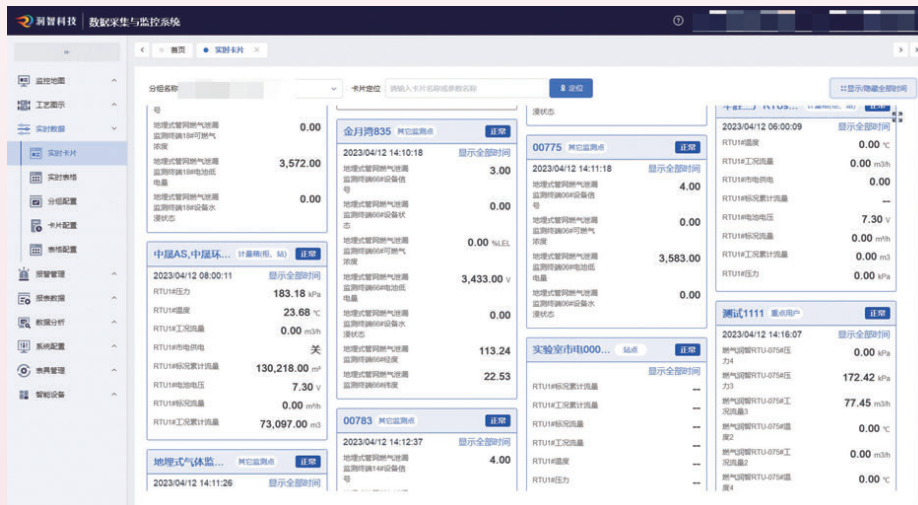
润智科技 | 数据采集与监控系统

监控地图
工艺展示
实时数据
实时卡片
实时表格
分组配置
卡片配置
表格配置
报警管理
报表数据
数据分析
系统配置
表具管理
智能设备

首页 · 实时卡片

分组名称 卡片定位 请输入卡片名称或参数名称 定位 显示/隐藏全部时间

号
地埋式管网燃气泄漏监测终端18#可燃气浓度 0.00
地埋式管网燃气泄漏监测终端18#电池电量 3,572.00
地埋式管网燃气泄漏监测终端18#设备水浸状态 0.00

中晟AS,中晟环... 计量终端(乙,M) 正常
2023/04/12 08:00:11 显示全部时间
RTU1#压力 183.18 kPa
RTU1#温度 23.68 ℃
RTU1#工况流量 0.00 m3/h
RTU1#市电供电 关
RTU1#标况累计流量 130,218.00 m³
RTU1#电池电压 7.30 V
RTU1#标况流量 0.00 m³/h
RTU1#工况累计流量 73,097.00 m3

地埋式气体监... 其它监测点 正常
2023/04/12 14:11:26 显示全部时间

金月湾835 其它监测点 正常
2023/04/12 14:10:18 显示全部时间
地埋式管网燃气泄漏监测终端06#设备信号 3.00
地埋式管网燃气泄漏监测终端06#设备状态 0.00
地埋式管网燃气泄漏监测终端06#可燃气浓度 0.00 %LEL
地埋式管网燃气泄漏监测终端06#电池电量 3,433.00 V
地埋式管网燃气泄漏监测终端06#设备水浸状态 0.00
地埋式管网燃气泄漏监测终端06#经度 113.24
地埋式管网燃气泄漏监测终端06#纬度 22.53

00783 其它监测点 正常
2023/04/12 14:12:37 显示全部时间
地埋式管网燃气泄漏监测终端14#设备信号 4.00

浸状态

00775 其它监测点 正常
2023/04/12 14:11:18 显示全部时间
地埋式管网燃气泄漏监测终端06#设备信号 4.00
地埋式管网燃气泄漏监测终端06#可燃气浓度 0.00
地埋式管网燃气泄漏监测终端06#电池电量 3,583.00
地埋式管网燃气泄漏监测终端06#设备水浸状态 0.00

实验室市电000... 站点 正常
显示全部时间
RTU1#标况累计流量 --
RTU1#工况累计流量 --
RTU1#标况流量 --
RTU1#工况流量 --
RTU1#温度 --
RTU1#压力 --

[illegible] RTU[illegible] 计量终端(乙,M) 正常
2023/04/12 06:00:09 显示全部时间
RTU1#温度 0.00 ℃
RTU1#工况流量 0.00 m3/h
RTU1#市电供电 0.00
RTU1#标况累计流量 --
RTU1#电池电压 7.30 V
RTU1#标况流量 0.00 m³/h
RTU1#工况累计流量 0.00 m3
RTU1#压力 0.00 kPa

测试1111 重点用户 正常
2023/04/12 14:16:07 显示全部时间
燃气调整RTU-075#压力4 0.00 kPa
燃气调整RTU-075#压力3 172.42 kPa
燃气调整RTU-075#工况流量3 77.45 m³/h
燃气调整RTU-075#温度2 0.00 ℃
燃气调整RTU-075#工况流量2 0.00 m³/h
燃气调整RTU-075#温度4 0.00 ℃